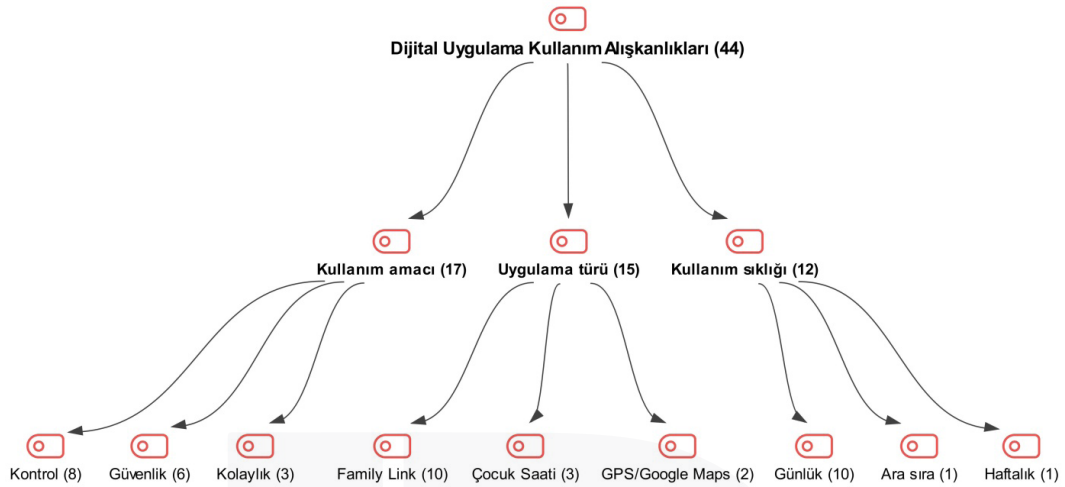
Dijital Uygulama Kullanım Alışkanlıkları (44)

Kullanım amacı (17)

Uygulama türü (15)

Kullanım sıklığı (12)

Kontrol (8)

Güvenlik (6)

Kolaylık (3)

Family Link (10)

Çocuk Saati (3)

GPS/Google Maps (2)

Günlük (10)

Ara sıra (1)

Haftalık (1)